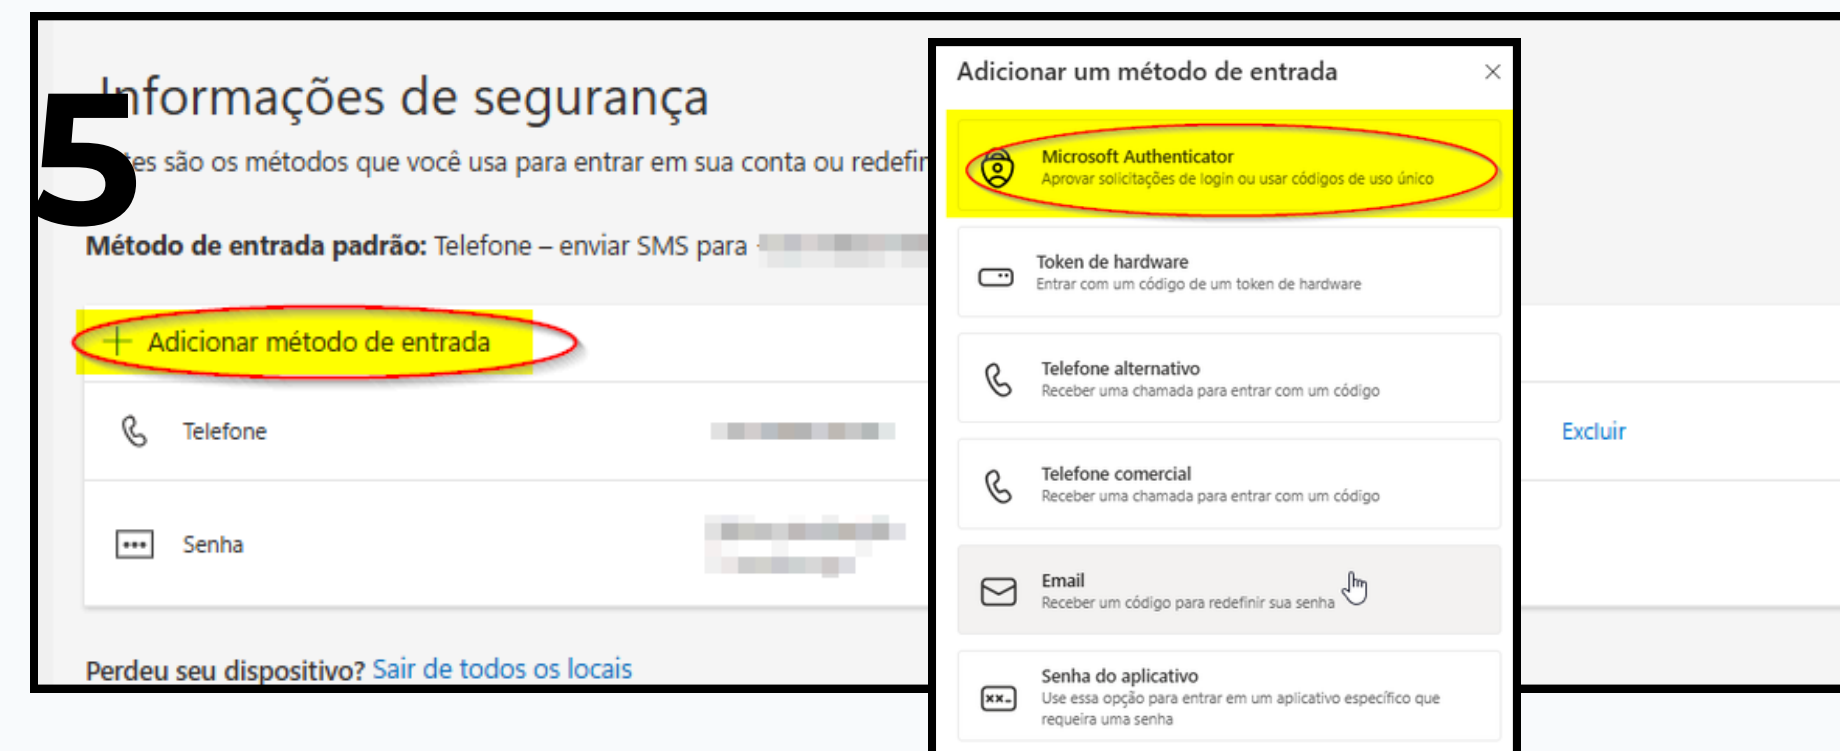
5

Informações de segurança

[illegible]es são os métodos que você usa para entrar em sua conta ou redefin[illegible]

**Método de entrada padrão:** Telefone – enviar SMS para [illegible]

+ Adicionar método de entrada

Telefone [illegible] Excluir

Senha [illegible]

Perdeu seu dispositivo? Sair de todos os locais

Adicionar um método de entrada

×

Microsoft Authenticator
Aprovar solicitações de login ou usar códigos de uso único

Token de hardware
Entrar com um código de um token de hardware

Telefone alternativo
Receber uma chamada para entrar com um código

Telefone comercial
Receber uma chamada para entrar com um código

Email
Receber um código para redefinir sua senha

Senha do aplicativo
Use essa opção para entrar em um aplicativo específico que requeira uma senha